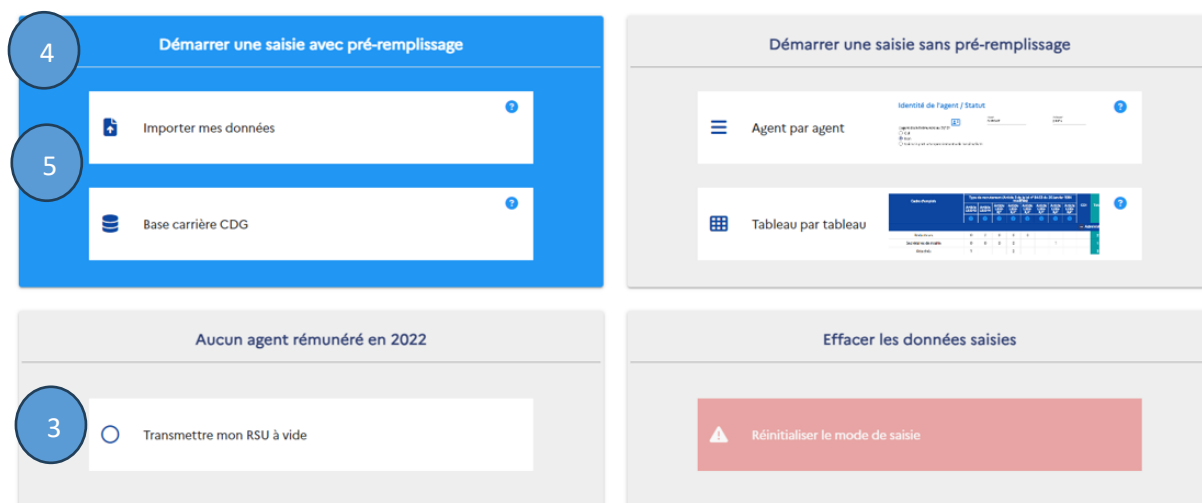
4

Démarrer une saisie avec pré-remplissage

5

Importer mes données

?

Base carrière CDG

?

Démarrer une saisie sans pré-remplissage

Agent par agent

Identité de l'agent / Statut

?

Tableau par tableau

?

Aucun agent rémunéré en 2022

3

Transmettre mon RSU à vide

Effacer les données saisies

Réinitialiser le mode de saisie